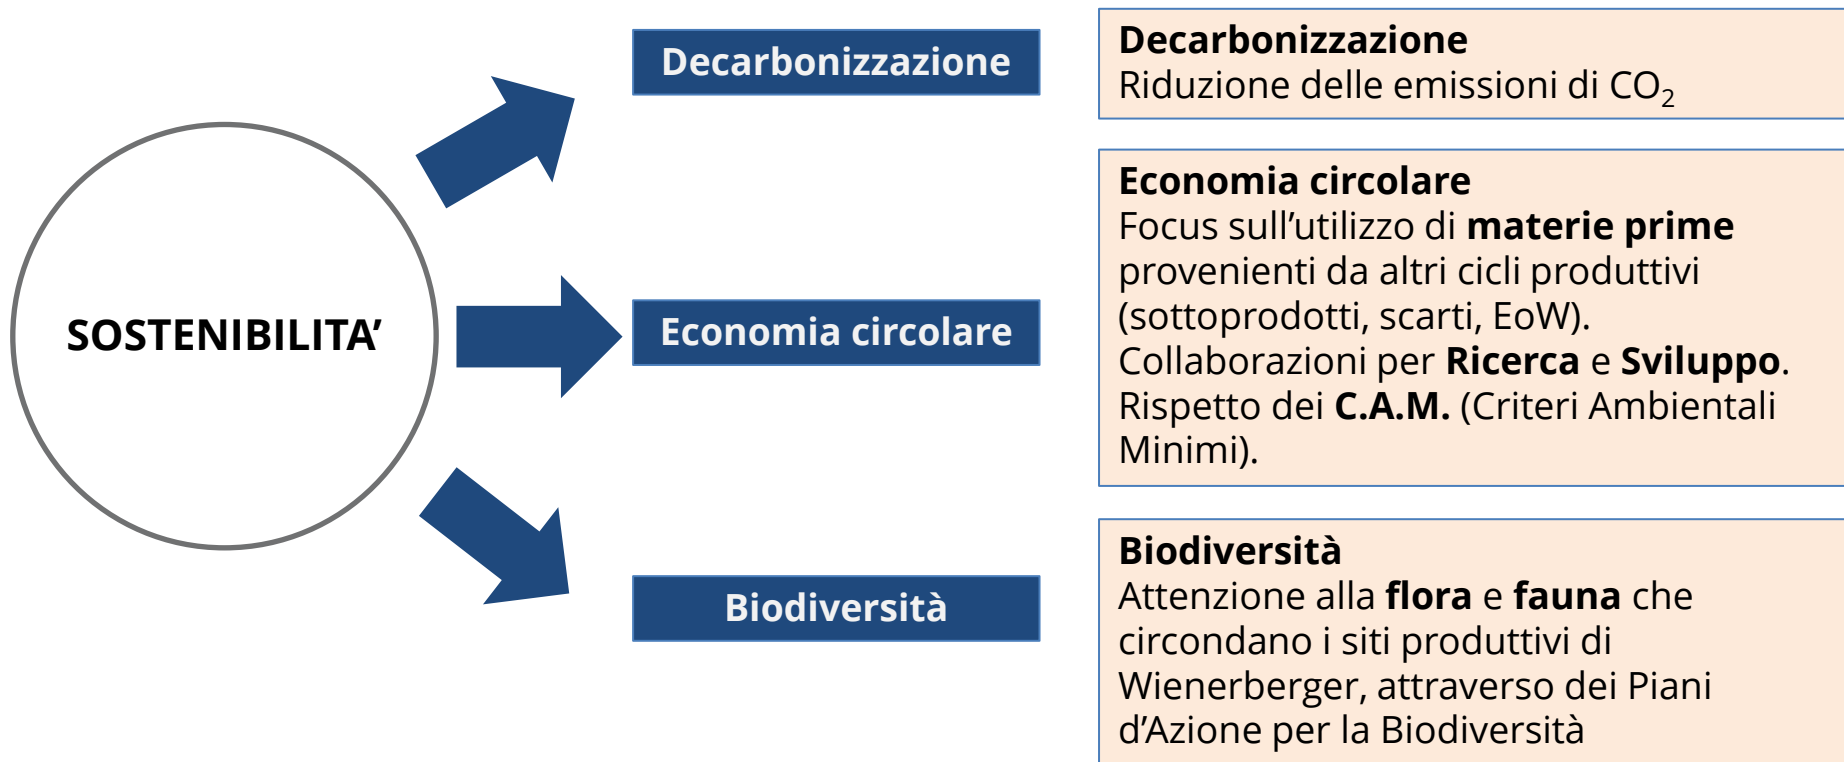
SOSTENIBILITA’

Decarbonizzazione

Economia circolare

Biodiversità

Decarbonizzazione
Riduzione delle emissioni di $CO_2$

Economia circolare
Focus sull’utilizzo di materie prime provenienti da altri cicli produttivi (sottoprodotti, scarti, EoW).
Collaborazioni per Ricerca e Sviluppo.
Rispetto dei C.A.M. (Criteri Ambientali Minimi).

Biodiversità
Attenzione alla flora e fauna che circondano i siti produttivi di Wienerberger, attraverso dei Piani d’Azione per la Biodiversità